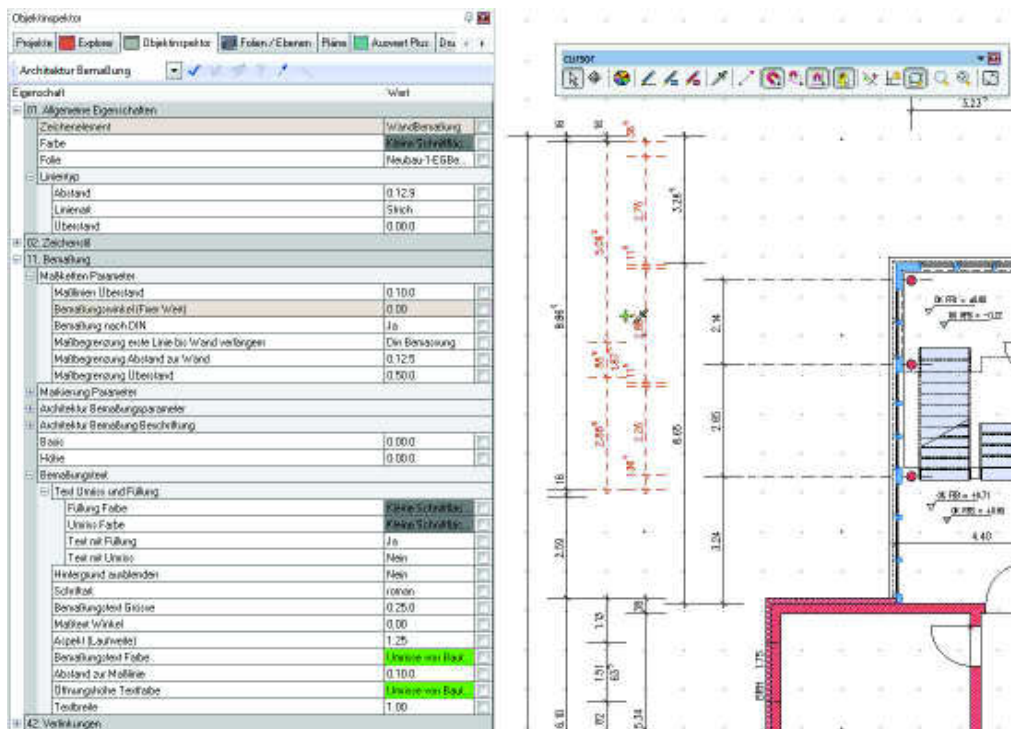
Objektinspektor

Projekte | Explorer | Objektinspektor | Folien / Ebenen | Pläne | Auswert Plus | Dat

Architektur Bemaßung

| Eigenschaft | Wert |
|---|---|
| 01. Allgemeine Eigenschaften | |
| Zeichenelement | Wandbemaßung |
| Farbe | Kleine Schriftfac |
| Folie | Neubau-1-EGBe... |
| Linientyp | |
| Abstand | 0.12.9 |
| Linienart | Strich |
| Überstand | 0.00.0 |
| 02. Zeichenstil | |
| 11. Bemaßung | |
| Maßketten Parameter | |
| Maßlinien Überstand | 0.10.0 |
| Bemaßungswinkel (Fixer Wert) | 0.00 |
| Bemaßung nach DIN | Ja |
| Maßbegrenzung erste Linie bis Wand verlängern | Din Bemassung |
| Maßbegrenzung Abstand zur Wand | 0.12.5 |
| Maßbegrenzung Überstand | 0.50.0 |
| Markierung Parameter | |
| Architektur Bemaßungsparameter | |
| Architektur Bemaßung Beschriftung | |
| Basis | 0.00.0 |
| Höhe | 0.00.0 |
| Bemaßungstext | |
| Text Umriss und Füllung | |
| Füllung Farbe | Kleine Schriftfac |
| Umriss Farbe | Kleine Schriftfac |
| Text mit Füllung | Ja |
| Text mit Umriss | Nein |
| Hintergrund ausblenden | Nein |
| Schriftart | roman |
| Bemaßungstext Grösse | 0.25.0 |
| Maßtext Winkel | 0.00 |
| Aspekt (Laufweite) | 1.25 |
| Bemaßungstext Farbe | Umriss von Bauk |
| Abstand zur Maßlinie | 0.10.0 |
| Öffnungshöhe Textfarbe | Umriss von Bauk |
| Textbreite | 1.00 |
| 42. Verlinkungen | |

cursor

3.23
3.24
2.76
5.26
1.11
8.86
2.14
2.65
6.65
2.26
2.88
16
3.24
2.50
1.15
1.51
1.75
6.10
OK FFB = ±0.00
OK RFB = -0.02
OK FFB = +0.71
OK RFB = +0.69
4.40